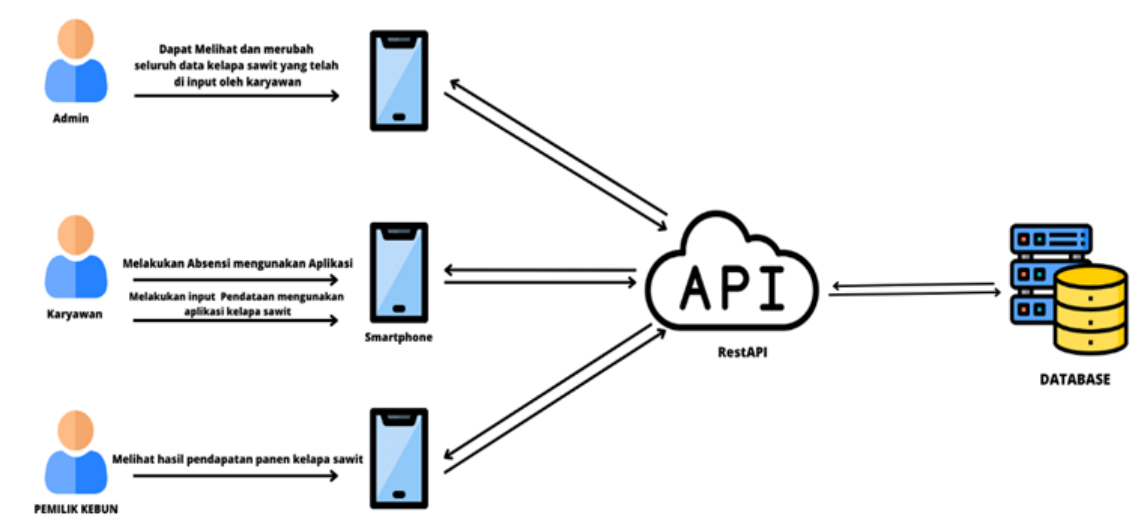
Dapat Melihat dan merubah seluruh data kelapa sawit yang telah di input oleh karyawan

Admin

Melakukan Absensi mengunakan Aplikasi

Melakukan input Pendataan mengunakan aplikasi kelapa sawit

Karyawan

Smartphone

API

RestAPI

DATABASE

Melihat hasil pendapatan panen kelapa sawit

PEMILIK KEBUN